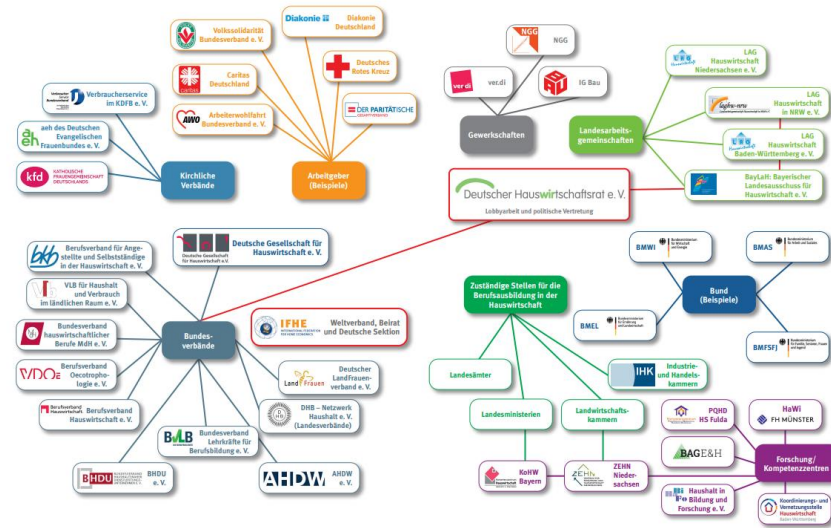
Volkssolidarität Bundesverband e. V.

Diakonie Diakonie Deutschland

Caritas Deutschland

Deutsches Rotes Kreuz

AWO Arbeiterwohlfahrt Bundesverband e. V.

DER PARITÄTISCHE

Arbeitgeber (Beispiele)

Verbraucherservice im KDFB e. V.

aeh des Deutschen Evangelischen Frauenbundes e. V.

kfd KATHOLISCHE FRAUENGEMEINSCHAFT DEUTSCHLANDS

Kirchliche Verbände

NGG

ver.di ver.di

IG Bau

Gewerkschaften

LAG Hauswirtschaft Niedersachsen e. V.

LAG Hauswirtschaft in NRW e. V.

LAG Hauswirtschaft Baden-Württemberg e. V.

BayLaH: Bayerischer Landesausschuss für Hauswirtschaft e. V.

Landesarbeits-gemeinschaften

Deutscher Hauswirtschaftsrat e. V.

Lobbyarbeit und politische Vertretung

bbh Berufsverband für Angestellte und Selbstständige in der Hauswirtschaft e. V.

Deutsche Gesellschaft für Hauswirtschaft e. V.

VLB für Haushalt und Verbrauch im ländlichen Raum e. V.

Bundesverband hauswirtschaftlicher Berufe MdH e. V.

VDOe Berufsverband Oecotrophologie e. V.

Berufsverband Hauswirtschaft e. V.

Bundes-verbände

IFHE Weltverband, Beirat und Deutsche Sektion

LandFrauen Deutscher LandFrauen-verband e. V.

DHB – Netzwerk Haushalt e. V. (Landesverbände)

BvLB Bundesverband Lehrkräfte für Berufsbildung e. V.

BHDU BHDU e. V.

AHDW AHDW e. V.

BMWI

BMAS

Bund (Beispiele)

BMEL

BMFSFJ

Zuständige Stellen für die Berufsausbildung in der Hauswirtschaft

Landesämter

IHK Industrie- und Handels-kammern

Landesministerien

Landwirtschafts-kammern

KoHW Bayern

ZEHN Nieder-sachsen

PQHD HS Fulda

HaWi FH MÜNSTER

BAGE&H

Forschung/ Kompetenzzentren

Haushalt in Bildung und Forschung e. V.

Koordinierungs- und Vernetzungsstelle Hauswirtschaft